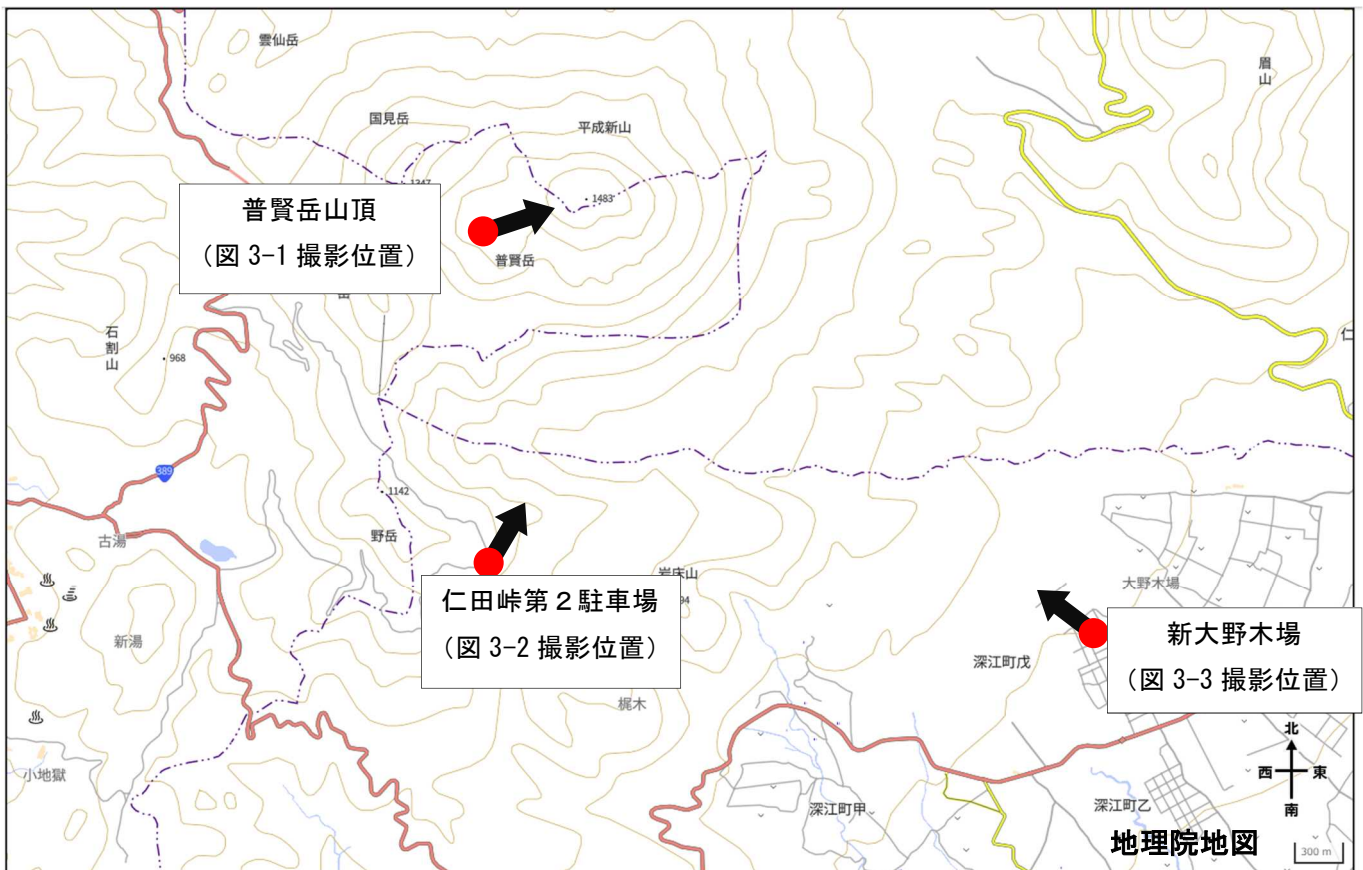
雲仙岳

国見岳

平成新山

眉山

1347

1483

普賢岳山頂

(図 3-1 撮影位置)

普賢岳

石割山

968

田

仁

389

1142

古湯

野岳

仁田峠第2駐車場

(図 3-2 撮影位置)

岩床山

94

大野木場

新湯

新大野木場

(図 3-3 撮影位置)

深江町戊

梶木

北

西

東

南

小地獄

深江町甲

深江町乙

地理院地図

300 m